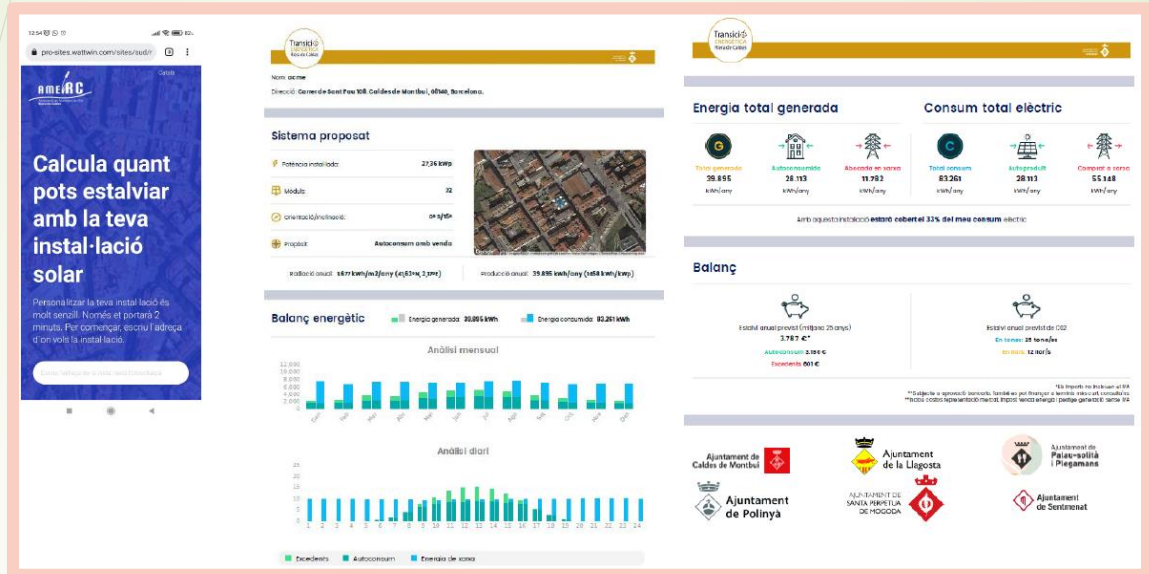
12:54 82

pro-sites.wattwin.com/sites/sud/

Català

AMEIAC

Calcula quant pots estalviar amb la teva instal·lació solar

Personalitzar la teva instal·lació és molt senzill. Només et portarà 2 minuts. Per començar, escriu l'adreça d'on vols la instal·lació.

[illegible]

Transició Energètica

Nom: acme

Direcció: Carrer de Sant Pau 108, Caldes de Montbui, 08140, Barcelona.

Sistema proposat

Potència instal·lada: 27,36 kWp

Mòduls: 32

Orientació/Inclinació: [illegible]

Propòsit: Autoconsum amb venda

Radiació anual: 1.677 kWh/m2/any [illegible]

Producció anual: 39.895 kWh/any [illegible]

Balanç energètic

Energia generada 39.895 kWh

Energia consumida 83.261 kWh

Anàlisi mensual

12.000
10.000
8.000
6.000
4.000
2.000
0

Anàlisi diari

25
20
15
10
5
0

1 2 3 4 5 6 7 8 9 10 11 12 13 14 15 16 17 18 19 20 21 22 23 24

Excedents Autoconsum Energia de xarxa

Transició Energètica

Energia total generada

Total generada 39.895 kWh/any

Autoconsumida 28.113 kWh/any

Abocada en xarxa 11.782 kWh/any

Consum total elèctric

Total consum 83.261 kWh/any

Autoproduït 28.113 kWh/any

Comprat a xarxa 55.148 kWh/any

Amb aquesta instal·lació estarà cobert el 33% del meu consum elèctric

Balanç

Estalvi anual previst (mitjana 25 anys) 3.787 €*

Autoconsum 3.186 €

Excedents 601 €

Estalvi anual previst de CO2

En tones: 25 tones/es

En Arbres: 12 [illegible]

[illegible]

Ajuntament de Caldes de Montbui

Ajuntament de la Llagosta

Ajuntament de Palau-solità i Plegamans

Ajuntament de Polinyà

Ajuntament de Santa Perpètua de Mogoda

Ajuntament de Sentmenat